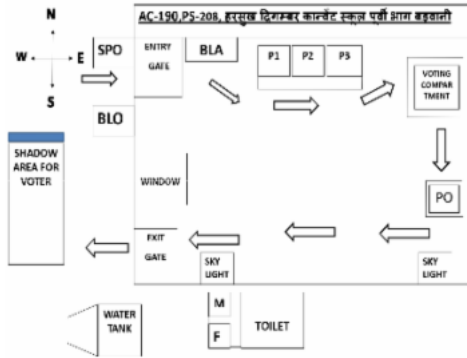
N
W E
S
SPO
BLO
AC-190,PS-208, हरसुख दिगम्बर कान्वेंट स्कूल पर्वी भाग बड़वानी
ENTRY GATE
BLA
P1 P2 P3
VOTING COMPARTMENT
SHADOW AREA FOR VOTER
WINDOW
PO
EXIT GATE
SKY LIGHT
SKY LIGHT
WATER TANK
M
F
TOILET